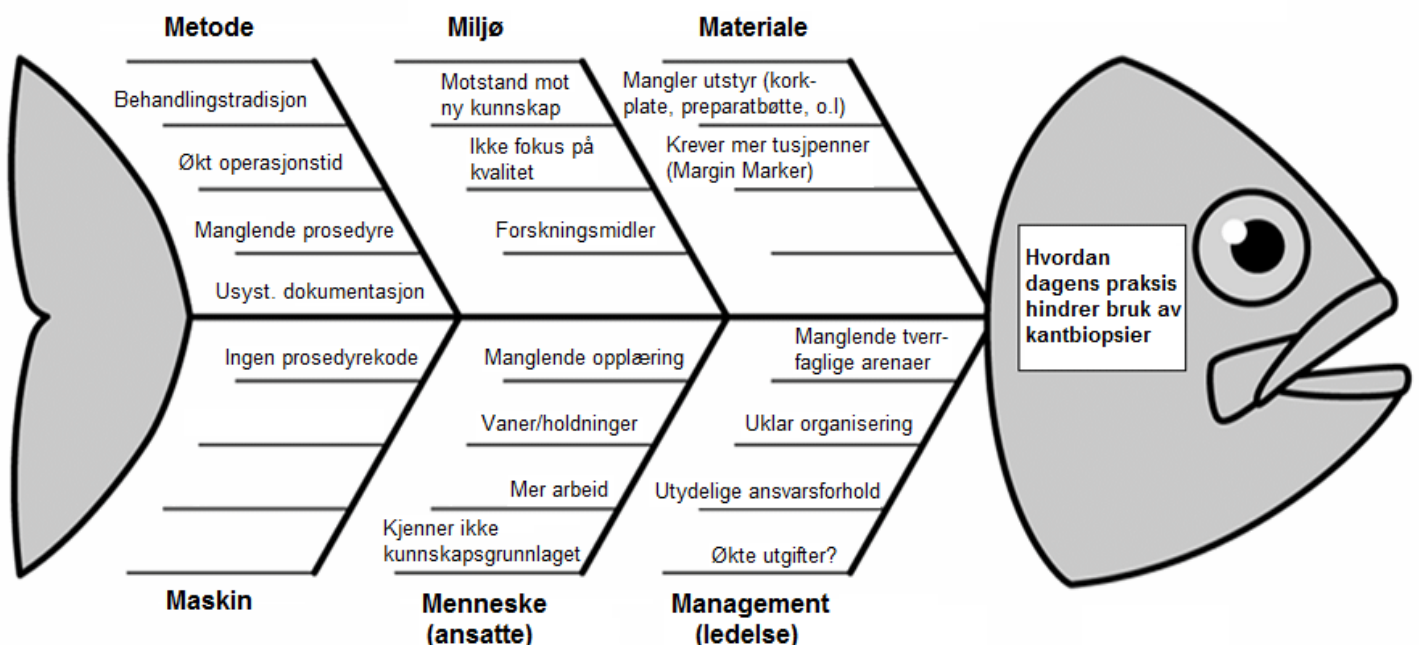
Metode

Behandlingstradisjon

Økt operasjonstid

Manglende prosedyre

Usyst. dokumentasjon

Miljø

Motstand mot ny kunnskap

Ikke fokus på kvalitet

Forskningsmidler

Materiale

Mangler utstyr (korkplate, preparatbøtte, o.l)

Krever mer tusjpenner (Margin Marker)

Hvordan dagens praksis hindrer bruk av kantbiopsier

Ingen prosedyrekode

Maskin

Manglende opplæring

Vaner/holdninger

Mer arbeid

Kjenner ikke kunnskapsgrunnlaget

Menneske (ansatte)

Manglende tverrfaglige arenaer

Uklar organisering

Utydelige ansvarsforhold

Økte utgifter?

Management (ledelse)